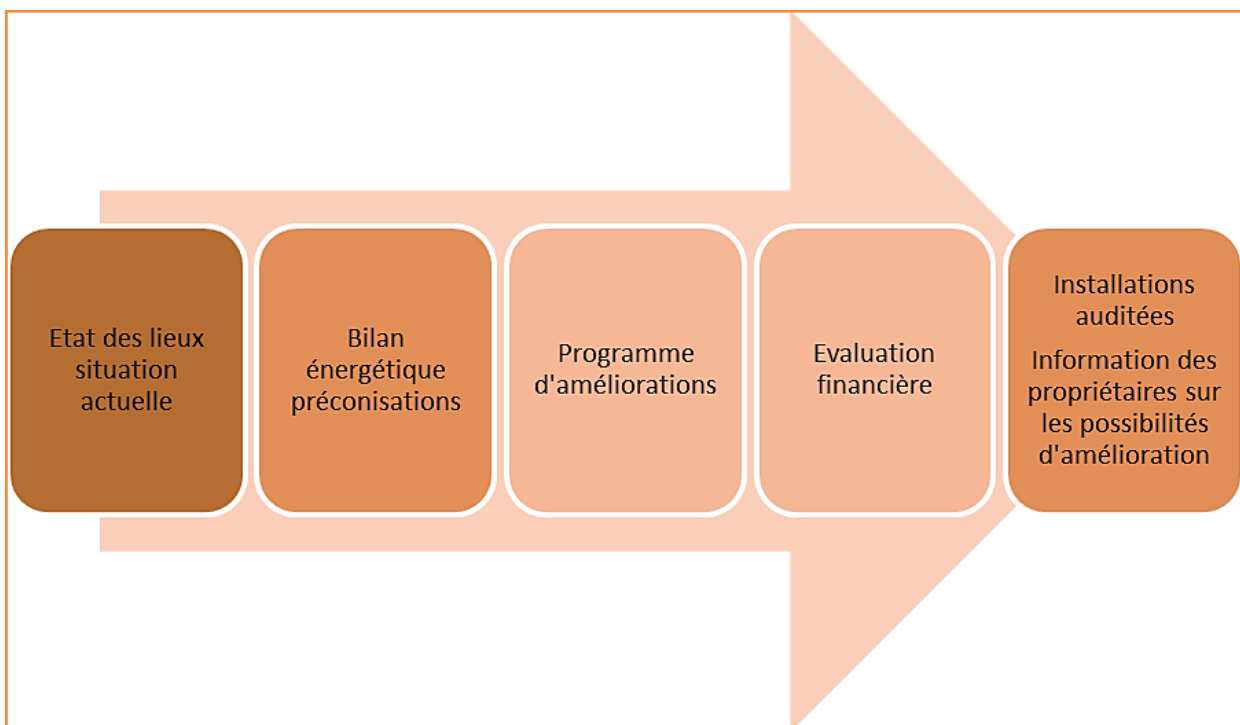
Etat des lieux situation actuelle

Bilan énergétique préconisations

Programme d'améliorations

Evaluation financière

Installations auditées

Information des propriétaires sur les possibilités d'amélioration